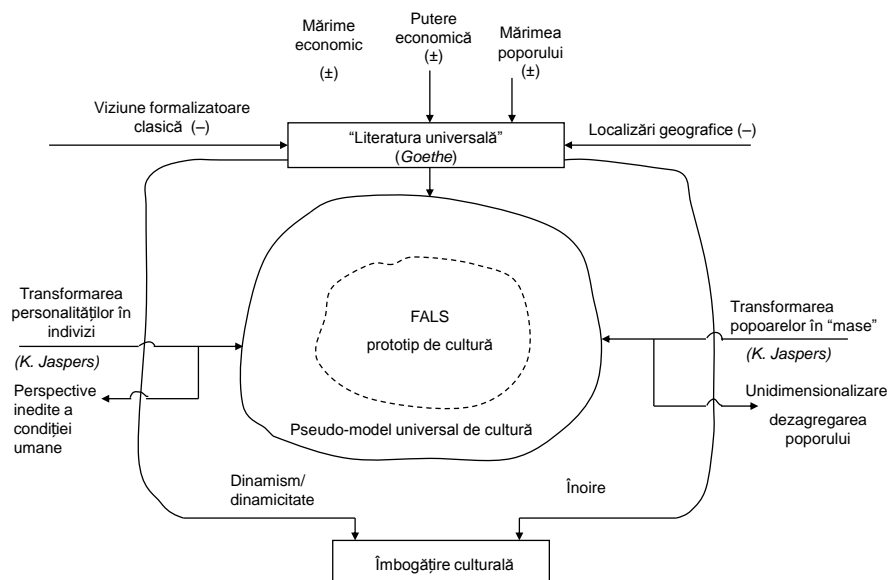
Mărime economic
(±)

Putere economică
(±)

Mărimea poporului
(±)

Viziune formalizatoare clasică (–)

“Literatura universală”
(*Goethe*)

Localizări geografice (–)

Transformarea personalităților în indivizi

*(K. Jaspers)*

Perspective inedite a condiției umane

FALS
prototip de cultură

Pseudo-model universal de cultură

Transformarea popoarelor în “mase”

*(K. Jaspers)*

Unidimensionalizare

dezagregarea poporului

Dinamism/
dinamicitate

Înoire

Îmbogățire culturală